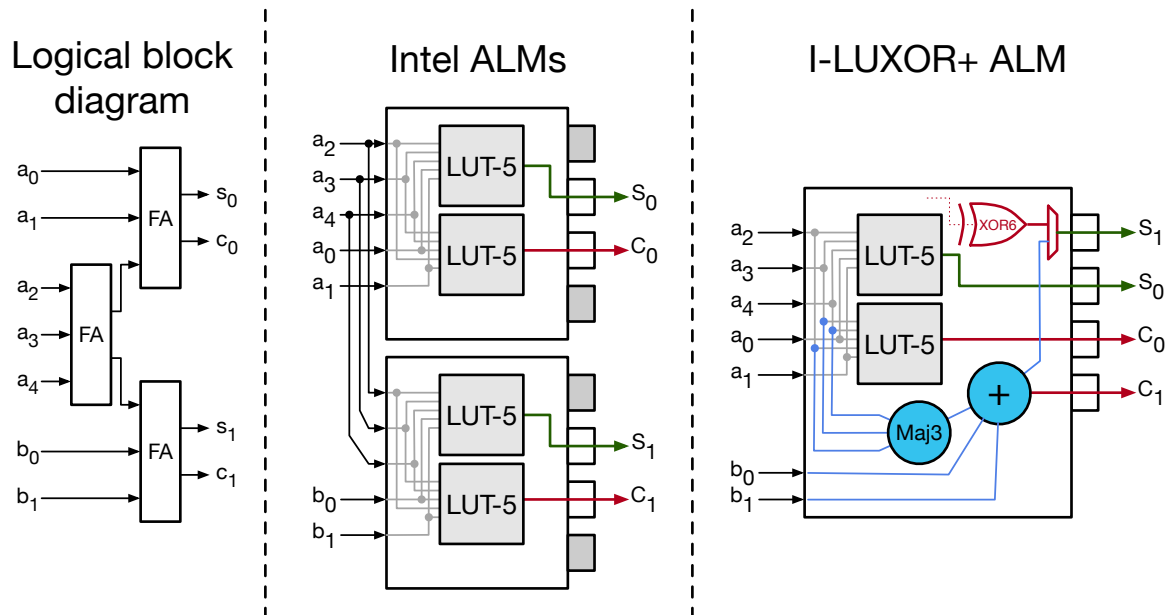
Logical block diagram

$a_0$
$a_1$
FA
$s_0$
$c_0$
$a_2$
$a_3$
FA
$a_4$
FA
$s_1$
$b_0$
$c_1$
$b_1$

Intel ALMs

$a_2$
$a_3$
$a_4$
$a_0$
$a_1$
LUT-5
$S_0$
LUT-5
$C_0$
LUT-5
$S_1$
$b_0$
LUT-5
$C_1$
$b_1$

I-LUXOR+ ALM

XOR6
$a_2$
LUT-5
$S_1$
$a_3$
$S_0$
$a_4$
$a_0$
LUT-5
$C_0$
$a_1$
+
$C_1$
Maj3
$b_0$
$b_1$